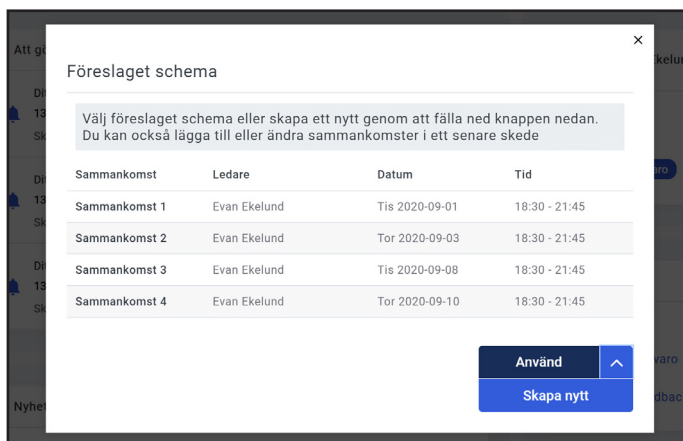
×

Föreslaget schema

Välj föreslaget schema eller skapa ett nytt genom att fälla ned knappen nedan. Du kan också lägga till eller ändra sammankomster i ett senare skede

| Sammankomst | Ledare | Datum | Tid |
|---|---|---|---|
| Sammankomst 1 | Evan Ekelund | Tis 2020-09-01 | 18:30 - 21:45 |
| Sammankomst 2 | Evan Ekelund | Tor 2020-09-03 | 18:30 - 21:45 |
| Sammankomst 3 | Evan Ekelund | Tis 2020-09-08 | 18:30 - 21:45 |
| Sammankomst 4 | Evan Ekelund | Tor 2020-09-10 | 18:30 - 21:45 |

Använd

Skapa nytt